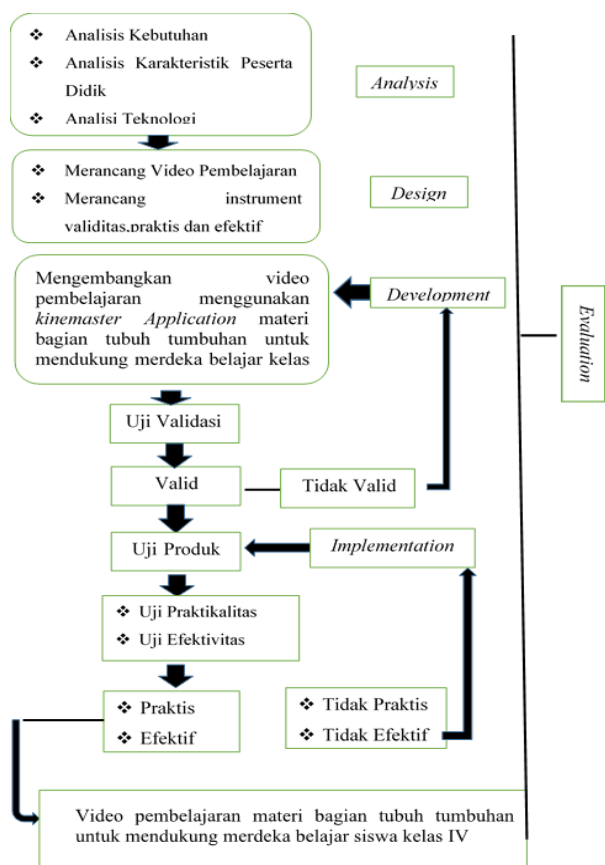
❖ Analisis Kebutuhan
❖ Analisis Karakteristik Peserta Didik
❖ Analisi Teknologi

*Analysis*

❖ Merancang Video Pembelajaran
❖ Merancang instrument validitas,praktis dan efektif

*Design*

Mengembangkan video pembelajaran menggunakan *kinemaster Application* materi bagian tubuh tumbuhan untuk mendukung merdeka belajar kelas

*Development*

*Evaluation*

Uji Validasi

Valid

Tidak Valid

Uji Produk

*Implementation*

❖ Uji Praktikalitas
❖ Uji Efektivitas

❖ Praktis
❖ Efektif

❖ Tidak Praktis
❖ Tidak Efektif

Video pembelajaran materi bagian tubuh tumbuhan untuk mendukung merdeka belajar siswa kelas IV